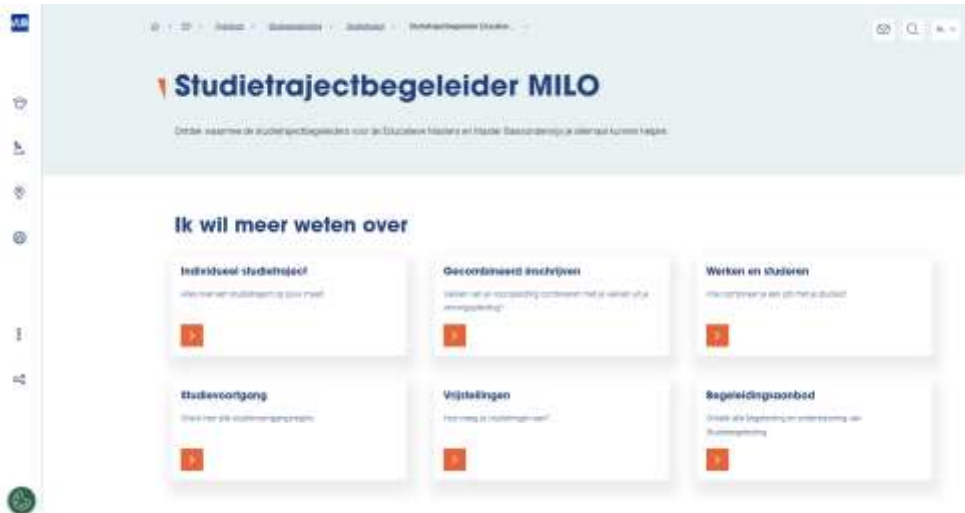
VUB

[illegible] › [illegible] › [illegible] › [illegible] › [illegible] › Studietrajectbegeleider Educatie...

Studietrajectbegeleider MILO

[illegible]

Ik wil meer weten over

Individueel studietraject

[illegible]

Gecombineerd inschrijven

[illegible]

Werken en studeren

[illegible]

Studievoortgang

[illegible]

Vrijstellingen

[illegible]

Begeleidingsaanbod

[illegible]